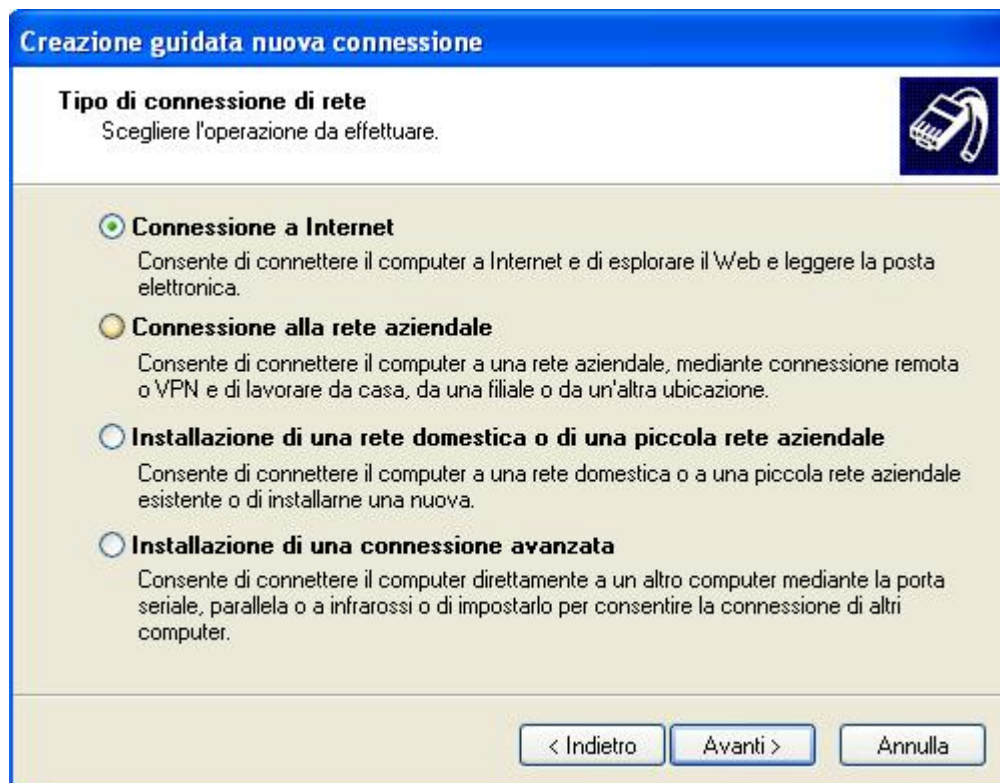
Creazione guidata nuova connessione

Tipo di connessione di rete
Scegliere l'operazione da effettuare.

Connessione a Internet
Consente di connettere il computer a Internet e di esplorare il Web e leggere la posta elettronica.

Connessione alla rete aziendale
Consente di connettere il computer a una rete aziendale, mediante connessione remota o VPN e di lavorare da casa, da una filiale o da un'altra ubicazione.

Installazione di una rete domestica o di una piccola rete aziendale
Consente di connettere il computer a una rete domestica o a una piccola rete aziendale esistente o di installarne una nuova.

Installazione di una connessione avanzata
Consente di connettere il computer direttamente a un altro computer mediante la porta seriale, parallela o a infrarossi o di impostarlo per consentire la connessione di altri computer.

< Indietro
Avanti >
Annulla